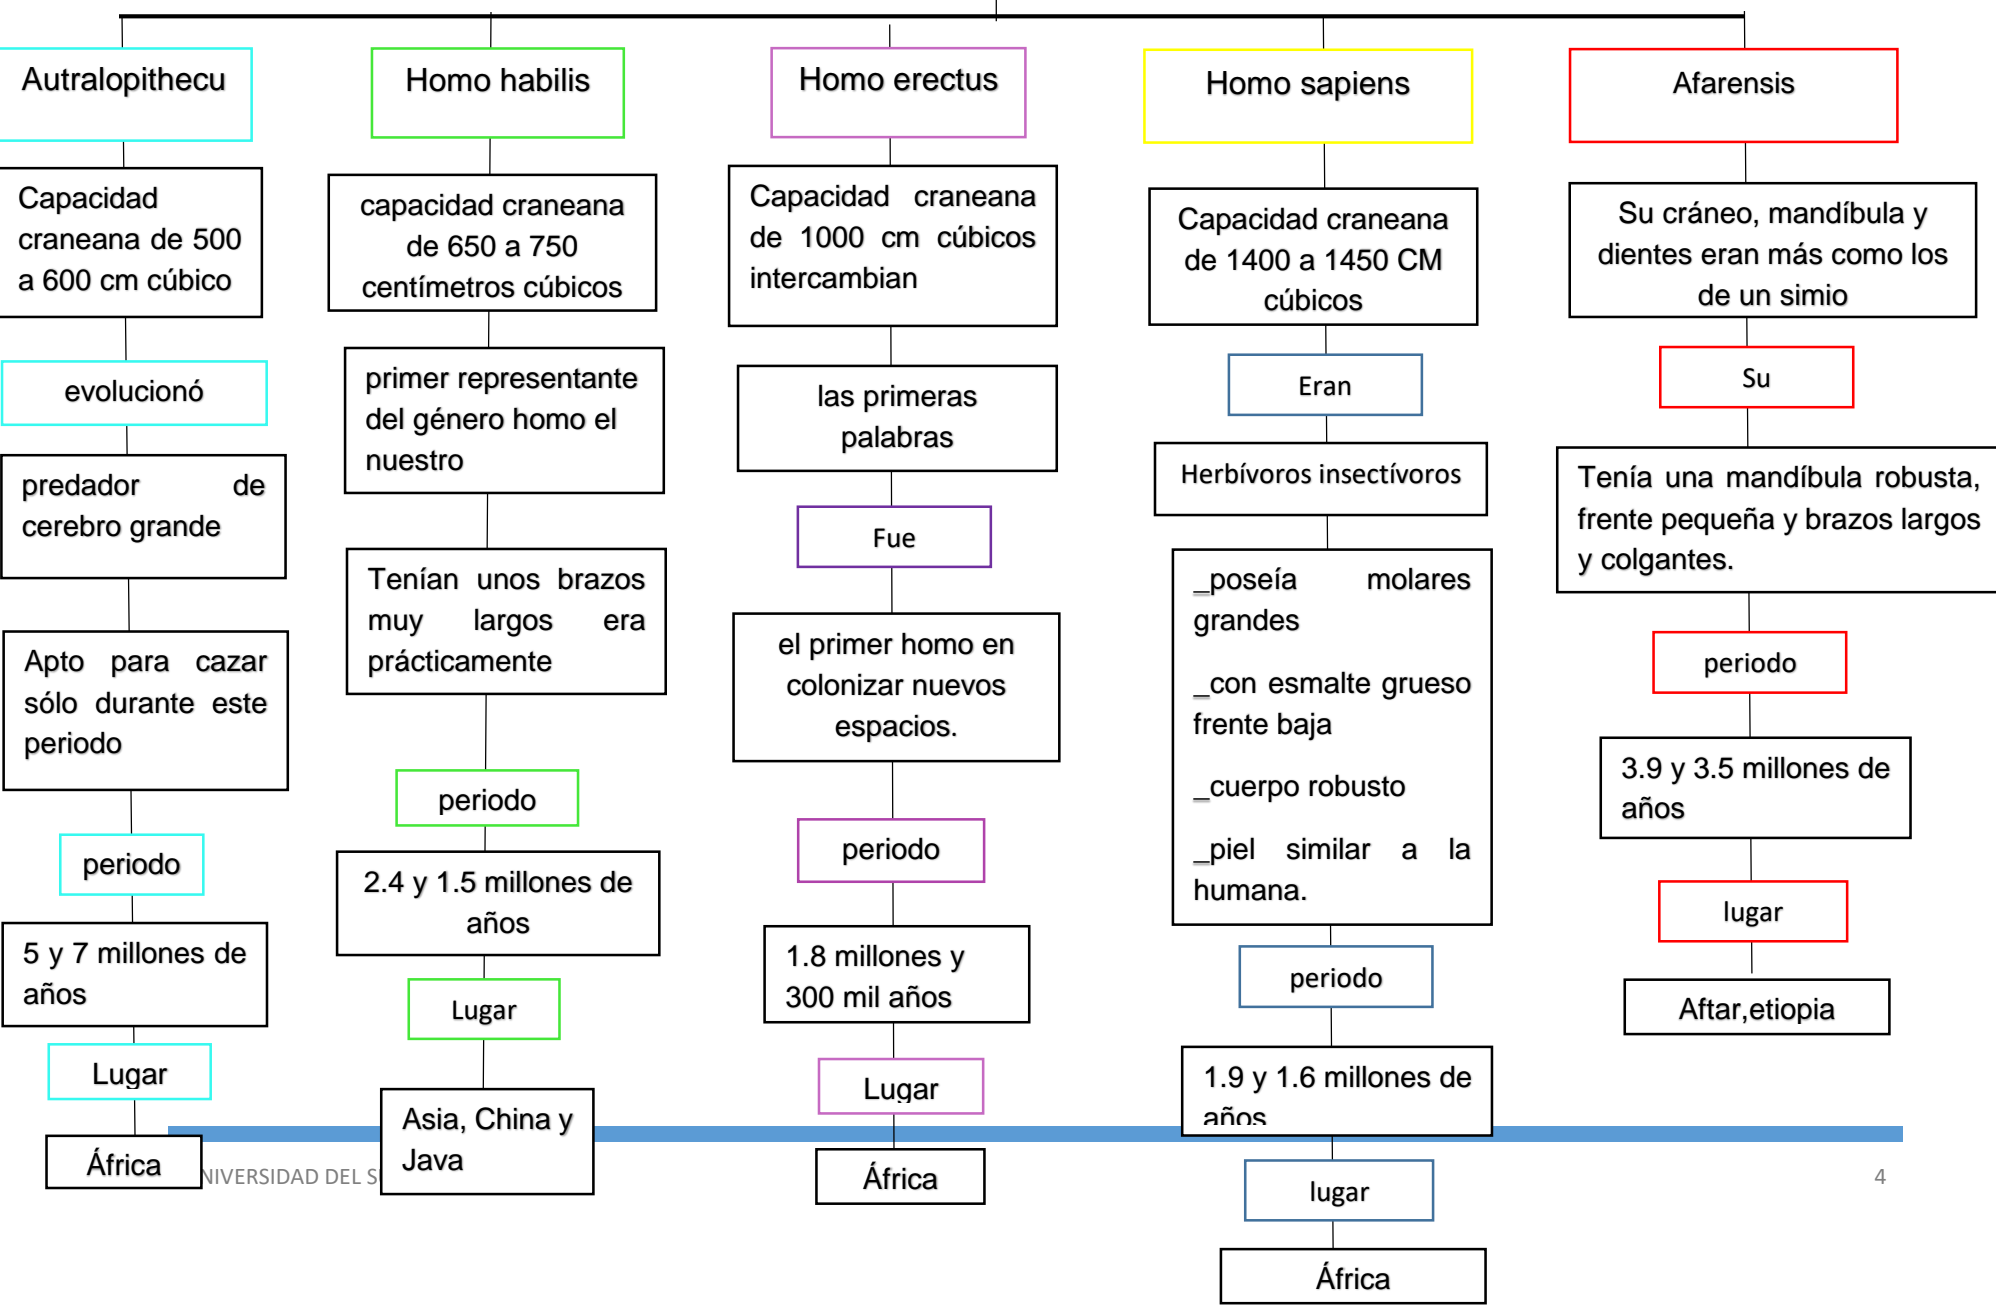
Autralopithecu

Capacidad craneana de 500 a 600 cm cúbico

evolucionó

predador de cerebro grande

Apto para cazar sólo durante este periodo

periodo

5 y 7 millones de años

Lugar

África

Homo habilis

capacidad craneana de 650 a 750 centímetros cúbicos

primer representante del género homo el nuestro

Tenían unos brazos muy largos era prácticamente

periodo

2.4 y 1.5 millones de años

Lugar

Asia, China y Java

Homo erectus

Capacidad craneana de 1000 cm cúbicos intercambian

las primeras palabras

Fue

el primer homo en colonizar nuevos espacios.

periodo

1.8 millones y 300 mil años

Lugar

África

Homo sapiens

Capacidad craneana de 1400 a 1450 CM cúbicos

Eran

Herbívoros insectívoros

_poseía molares grandes

_con esmalte grueso frente baja

_cuerpo robusto

_piel similar a la humana.

periodo

1.9 y 1.6 millones de años

lugar

África

Afarensis

Su cráneo, mandíbula y dientes eran más como los de un simio

Su

Tenía una mandíbula robusta, frente pequeña y brazos largos y colgantes.

periodo

3.9 y 3.5 millones de años

lugar

Aftar,etiopia

NIVERSIDAD DEL S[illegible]

4